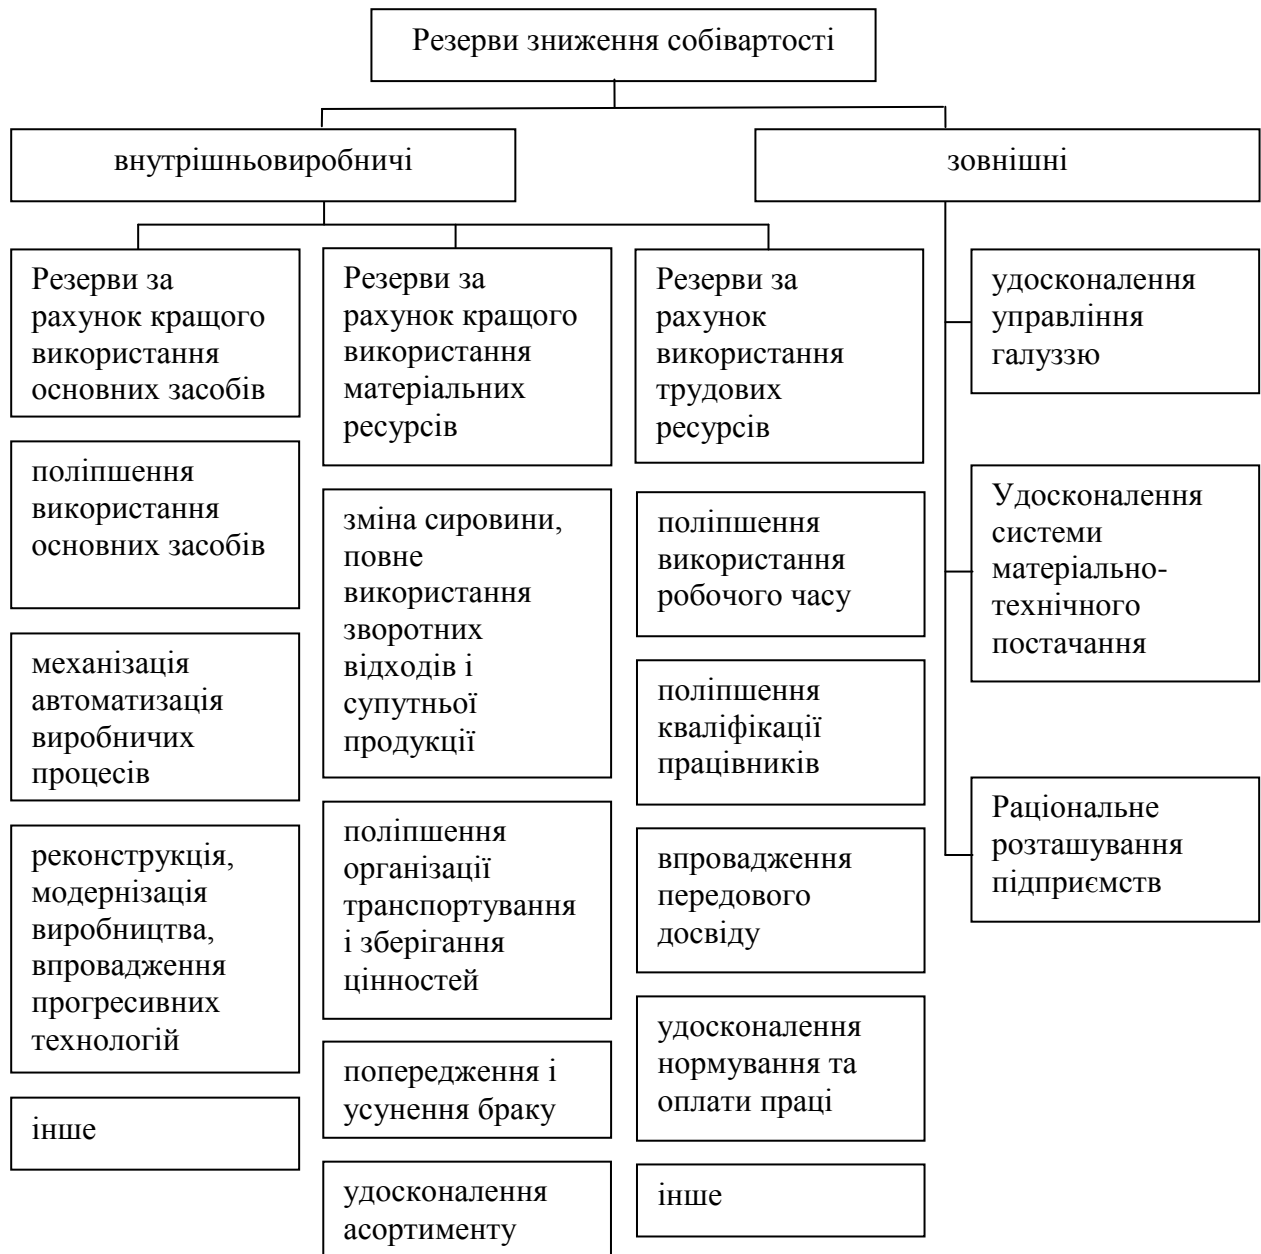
Резерви зниження собівартості

внутрішньовиробничі

зовнішні

Резерви за рахунок кращого використання основних засобів

поліпшення використання основних засобів

механізація автоматизація виробничих процесів

реконструкція, модернізація виробництва, впровадження прогресивних технологій

інше

Резерви за рахунок кращого використання матеріальних ресурсів

зміна сировини, повне використання зворотних відходів і супутньої продукції

поліпшення організації транспортування і зберігання цінностей

попередження і усунення браку

удосконалення асортименту

Резерви за рахунок використання трудових ресурсів

поліпшення використання робочого часу

поліпшення кваліфікації працівників

впровадження передового досвіду

удосконалення нормування та оплати праці

інше

удосконалення управління галуззю

Удосконалення системи матеріально-технічного постачання

Раціональне розташування підприємств